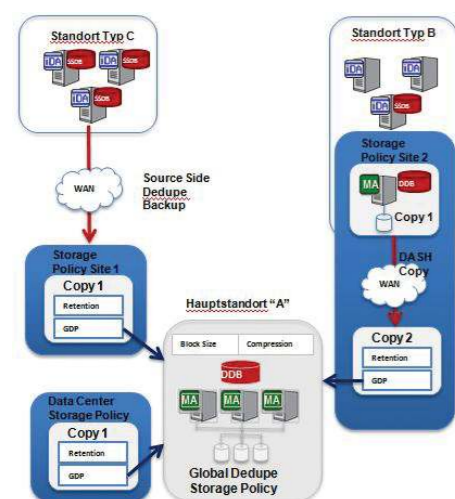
Standort Typ C

IDA SSDB IDA SSDB IDA SSDB

WAN

Source Side Dedupe Backup

Standort Typ B

IDA IDA IDA SSDB

Storage Policy Site 2

MA DDB

Copy 1

DASH Copy

WAN

Storage Policy Site 1

Copy 1

Retention

GDP

Hauptstandort "A"

Block Size

Compression

DDB

MA MA MA

Global Dedupe Storage Policy

Copy 2

Retention

GDP

Data Center Storage Policy

Copy 1

Retention

GDP